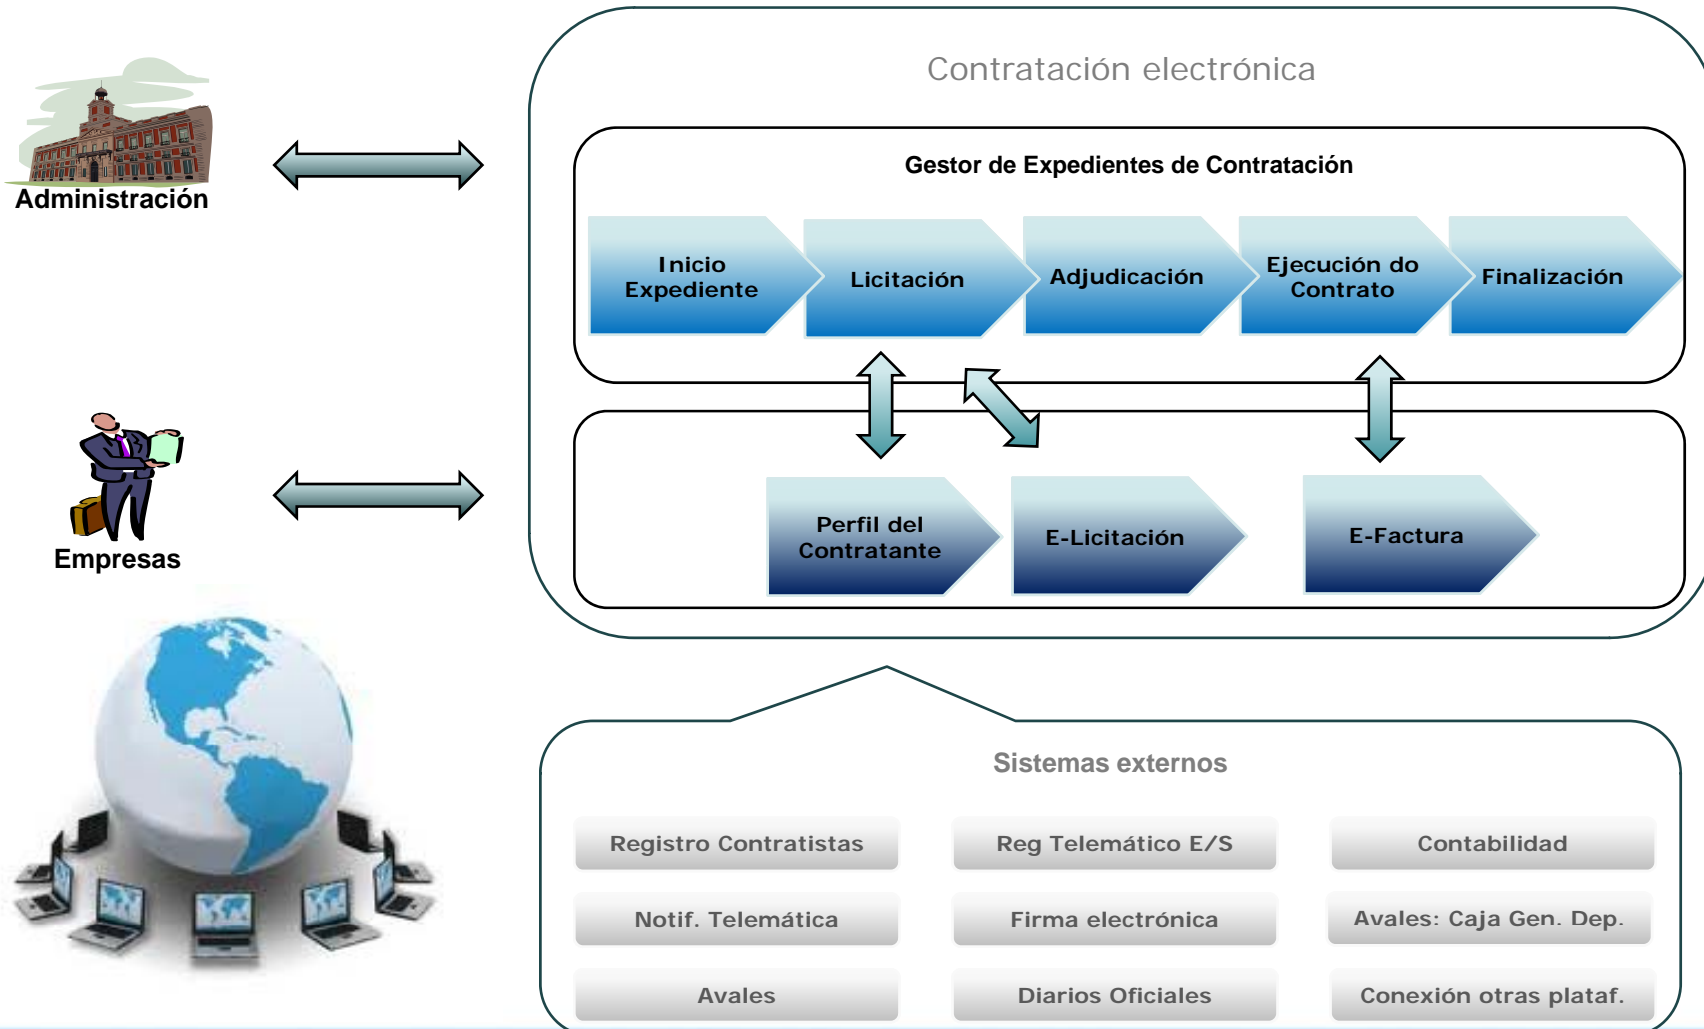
Administración

Empresas

Contratación electrónica

Gestor de Expedientes de Contratación

Inicio Expediente

Licitación

Adjudicación

Ejecución do Contrato

Finalización

Perfil del Contratante

E-Licitación

E-Factura

Sistemas externos

| Registro Contratistas | Reg Telemático E/S | Contabilidad |
|---|---|---|
| Notif. Telemática | Firma electrónica | Avales: Caja Gen. Dep. |
| Avales | Diarios Oficiales | Conexión otras plataf. |